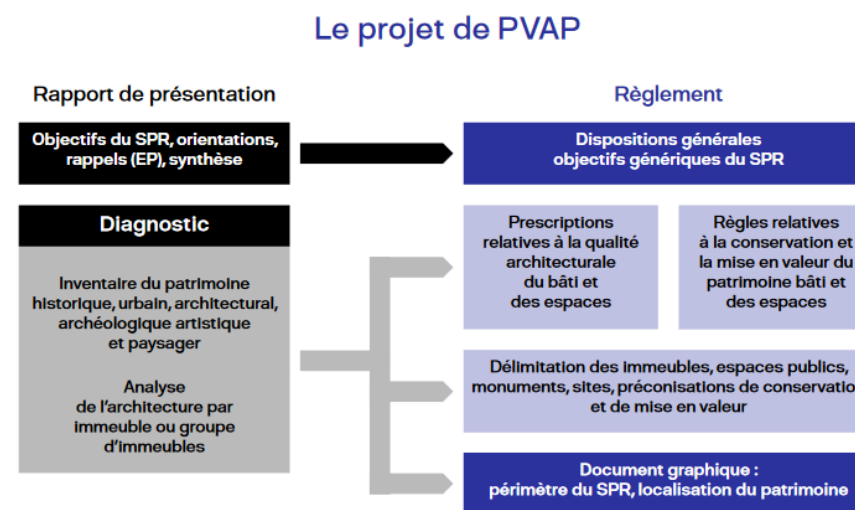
Le projet de PVAP

Rapport de présentation

Règlement

Objectifs du SPR, orientations, rappels (EP), synthèse

Dispositions générales objectifs génériques du SPR

Diagnostic

Inventaire du patrimoine historique, urbain, architectural, archéologique artistique et paysager

Analyse de l'architecture par immeuble ou groupe d'immeubles

Prescriptions relatives à la qualité architecturale du bâti et des espaces

Règles relatives à la conservation et la mise en valeur du patrimoine bâti et des espaces

Délimitation des immeubles, espaces publics, monuments, sites, préconisations de conservatio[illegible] et de mise en valeur

Document graphique : périmètre du SPR, localisation du patrimoine